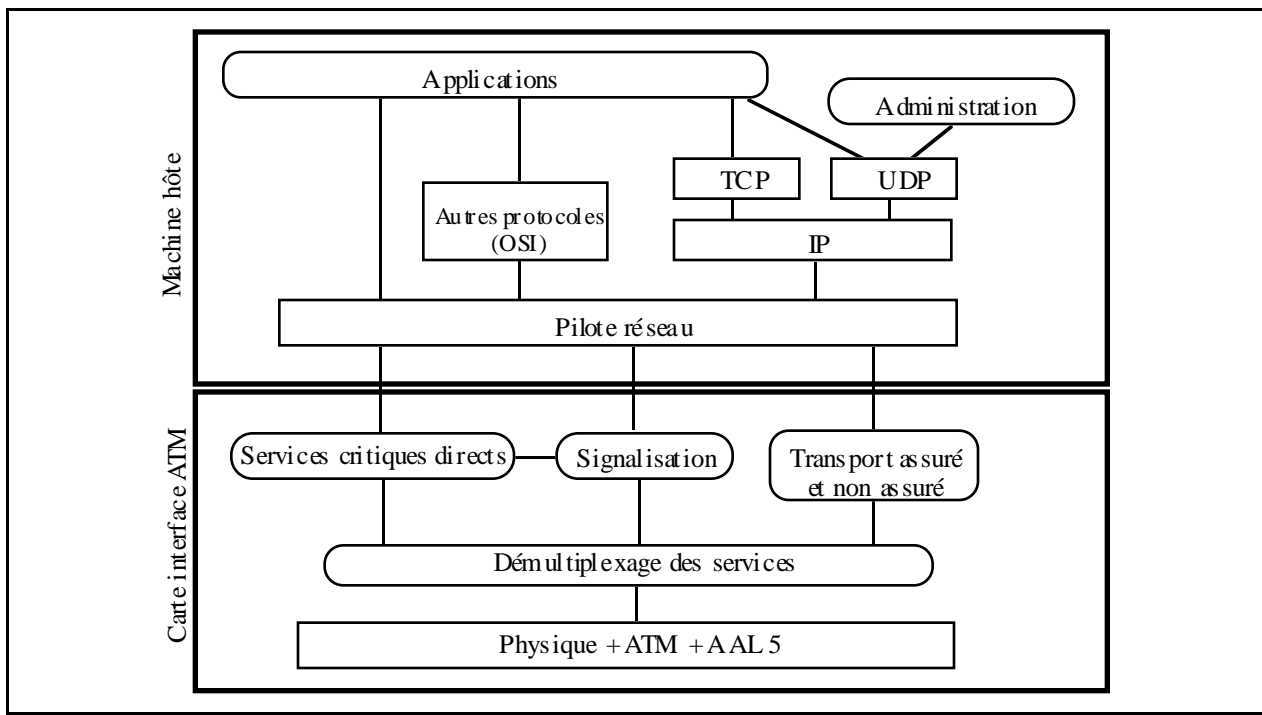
Machine hôte

Applications

Administration

TCP

UDP

Autres protocoles (OSI)

IP

Pilote réseau

Carte interface ATM

Services critiques directs

Signalisation

Transport assuré et non assuré

Démultiplexage des services

Physique + ATM + AAL 5